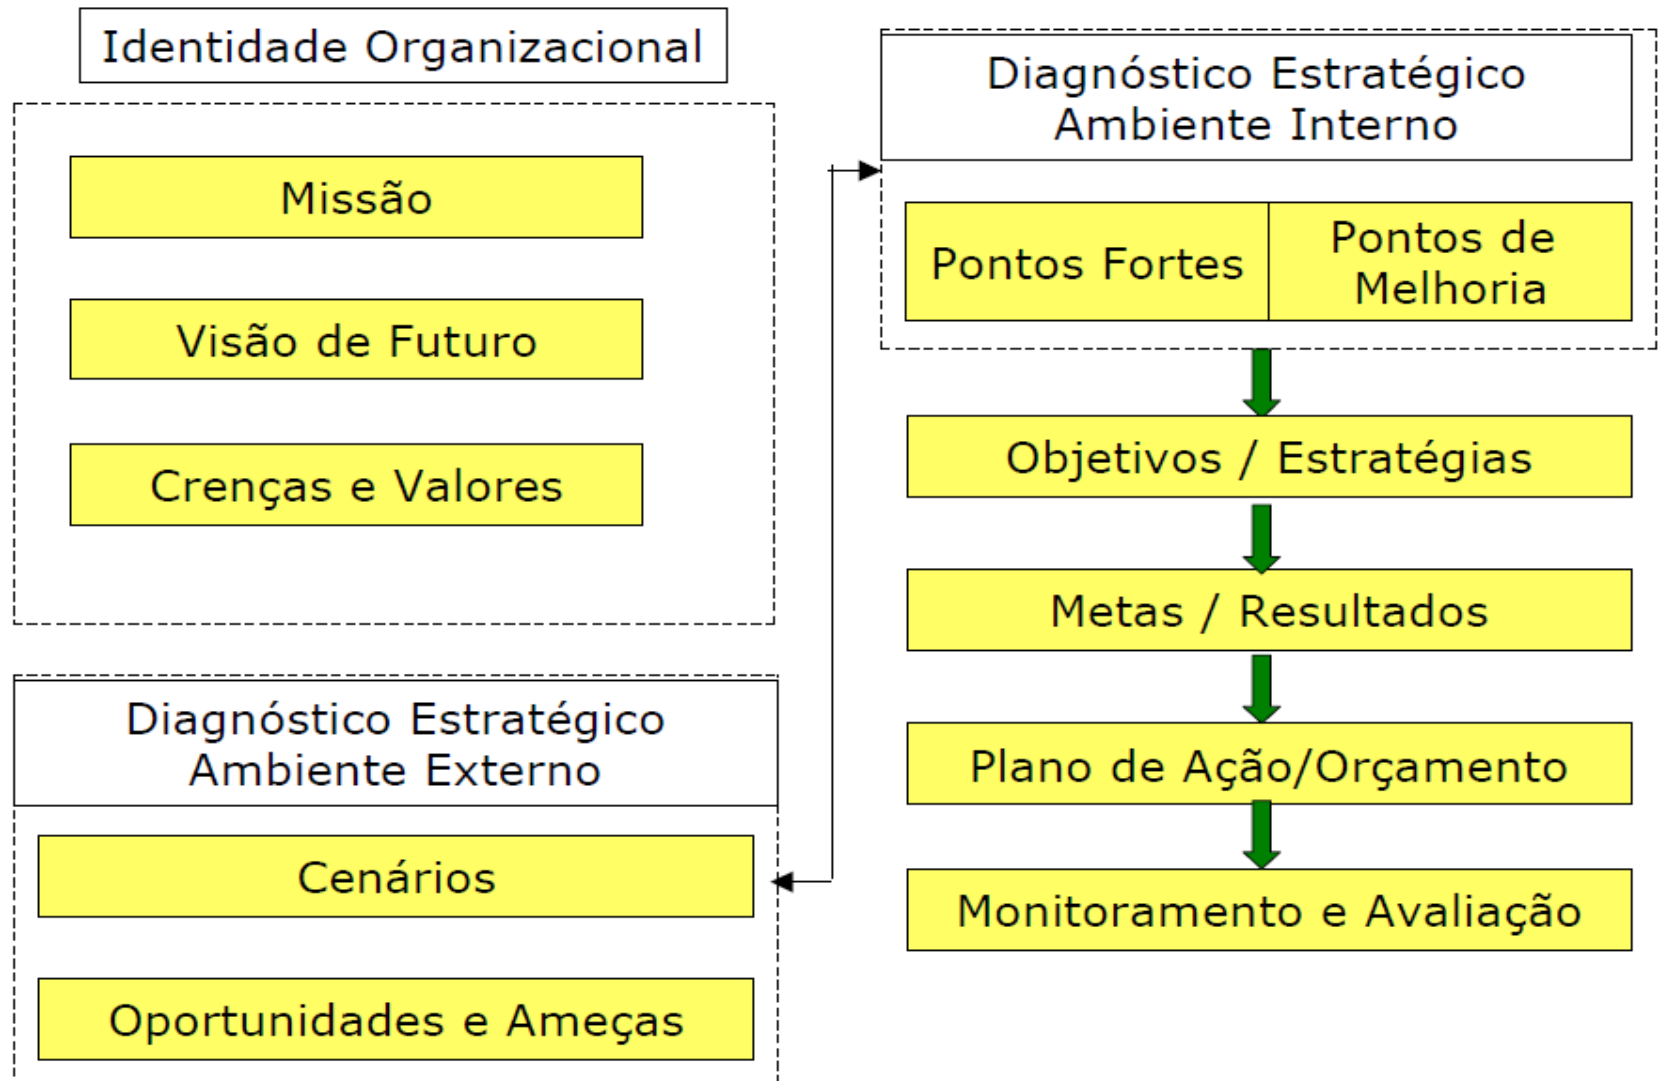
Identidade Organizacional

Missão

Visão de Futuro

Crenças e Valores

Diagnóstico Estratégico
Ambiente Externo

Cenários

Oportunidades e Ameaças

Diagnóstico Estratégico
Ambiente Interno

Pontos Fortes

Pontos de Melhoria

Objetivos / Estratégias

Metas / Resultados

Plano de Ação/Orçamento

Monitoramento e Avaliação